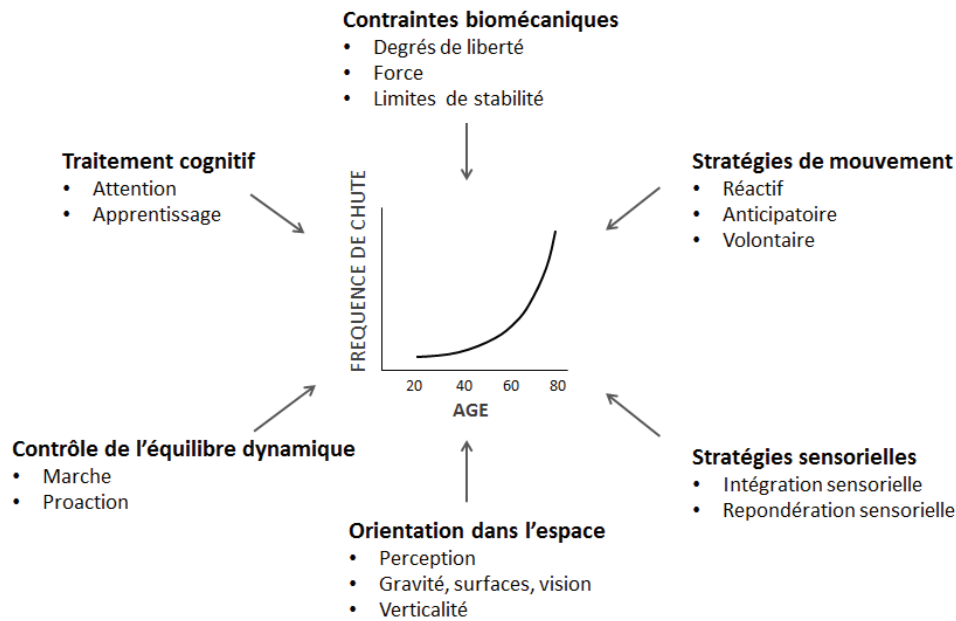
**Contraintes biomécaniques**
- Degrés de liberté
- Force
- Limites de stabilité

**Traitement cognitif**
- Attention
- Apprentissage

**Stratégies de mouvement**
- Réactif
- Anticipatoire
- Volontaire

FREQUENCE DE CHUTE

20 40 60 80

AGE

**Contrôle de l'équilibre dynamique**
- Marche
- Proaction

**Stratégies sensorielles**
- Intégration sensorielle
- Repondération sensorielle

**Orientation dans l'espace**
- Perception
- Gravité, surfaces, vision
- Verticalité